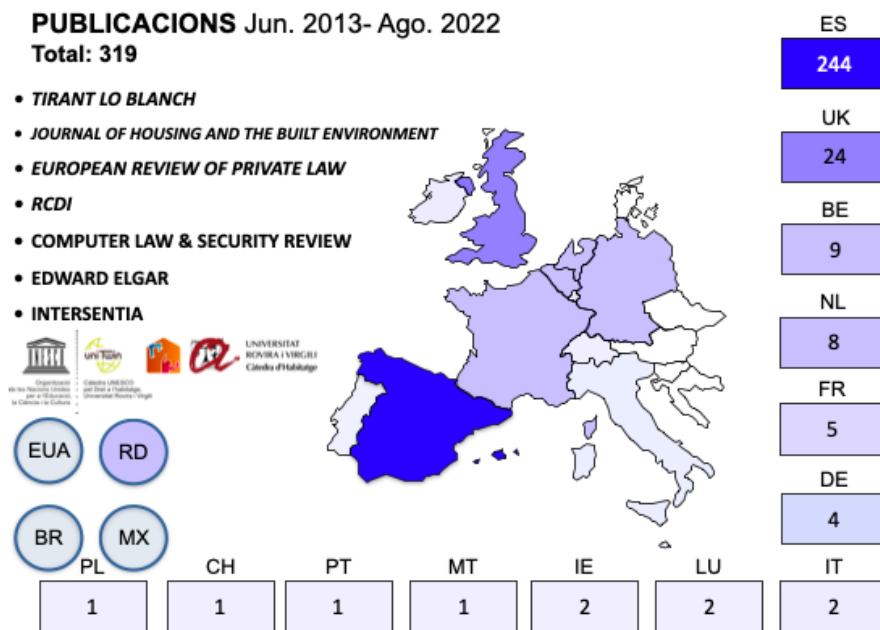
PUBLICACIONS Jun. 2013- Ago. 2022
Total: 319

• TIRANT LO BLANCH
• JOURNAL OF HOUSING AND THE BUILT ENVIRONMENT
• EUROPEAN REVIEW OF PRIVATE LAW
• RCDI
• COMPUTER LAW & SECURITY REVIEW
• EDWARD ELGAR
• INTERSENTIA

Organització de les Nacions Unides per a l'Educació, la Ciència i la Cultura
unitwin
Càtedra UNESCO per l'Habitatge, Universitat Rovira i Virgili
UNIVERSITAT ROVIRA I VIRGILI Càtedra d'Habitatge

EUA
RD
BR
MX

ES
244
UK
24
BE
9
NL
8
FR
5
DE
4

PL
1
CH
1
PT
1
MT
1
IE
2
LU
2
IT
2